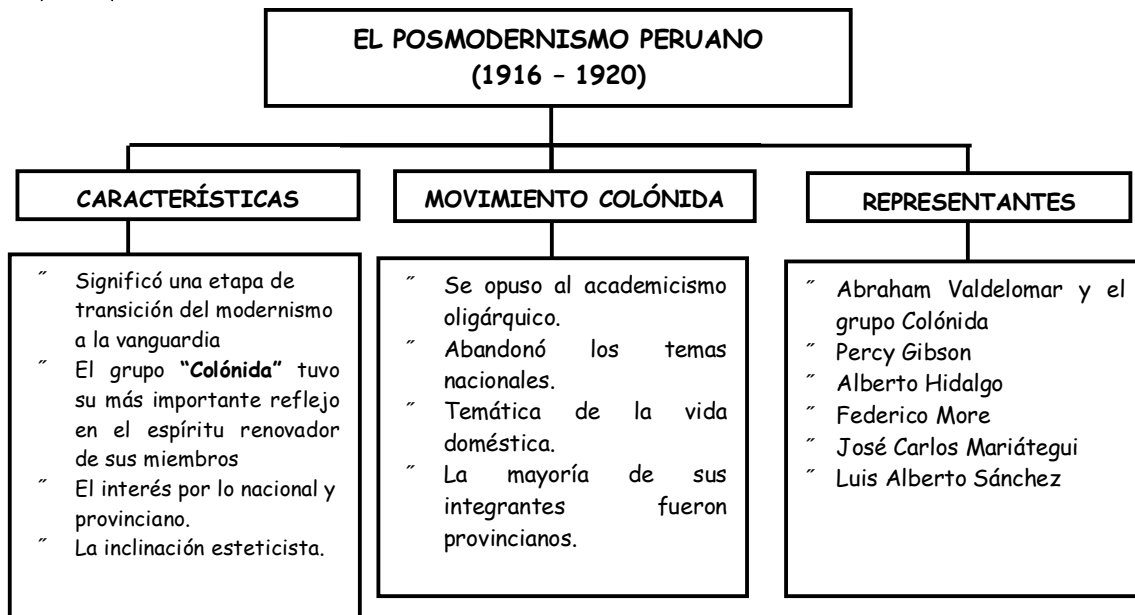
EL POSMODERNISMO PERUANO
(1916 – 1920)

CARACTERÍSTICAS

˝ Significó una etapa de transición del modernismo a la vanguardia
˝ El grupo **"Colónida"** tuvo su más importante reflejo en el espíritu renovador de sus miembros
˝ El interés por lo nacional y provinciano.
˝ La inclinación esteticista.

MOVIMIENTO COLÓNIDA

˝ Se opuso al academicismo oligárquico.
˝ Abandonó los temas nacionales.
˝ Temática de la vida doméstica.
˝ La mayoría de sus integrantes fueron provincianos.

REPRESENTANTES

˝ Abraham Valdelomar y el grupo Colónida
˝ Percy Gibson
˝ Alberto Hidalgo
˝ Federico More
˝ José Carlos Mariátegui
˝ Luis Alberto Sánchez